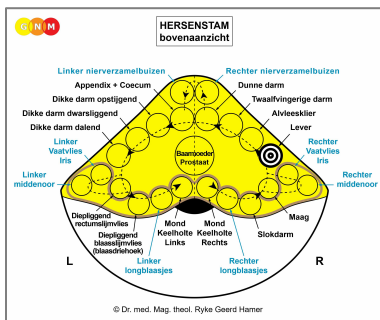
G N M

HERSENSTAM
bovenaanzicht

Linker nierverzamelbuizen
Rechter nierverzamelbuizen
Appendix + Coecum
Dunne darm
Dikke darm opstijgend
Twaalfvingerige darm
Dikke darm dwarsliggend
Alvleesklier
Dikke darm dalend
Lever
Linker Vaatvlies Iris
Baarmoeder Prostaat
Rechter Vaatvlies Iris
Linker middenoor
Rechter middenoor
Diepliggend rectumslijmvlies
Maag
Diepliggend blaasslijmvlies (blaasdriehoek)
Mond Keelholte Links
Mond Keelholte Rechts
Slokdarm
L
Linker longblaasjes
Rechter longblaasjes
R

© Dr. med. Mag. theol. Ryke Geerd Hamer